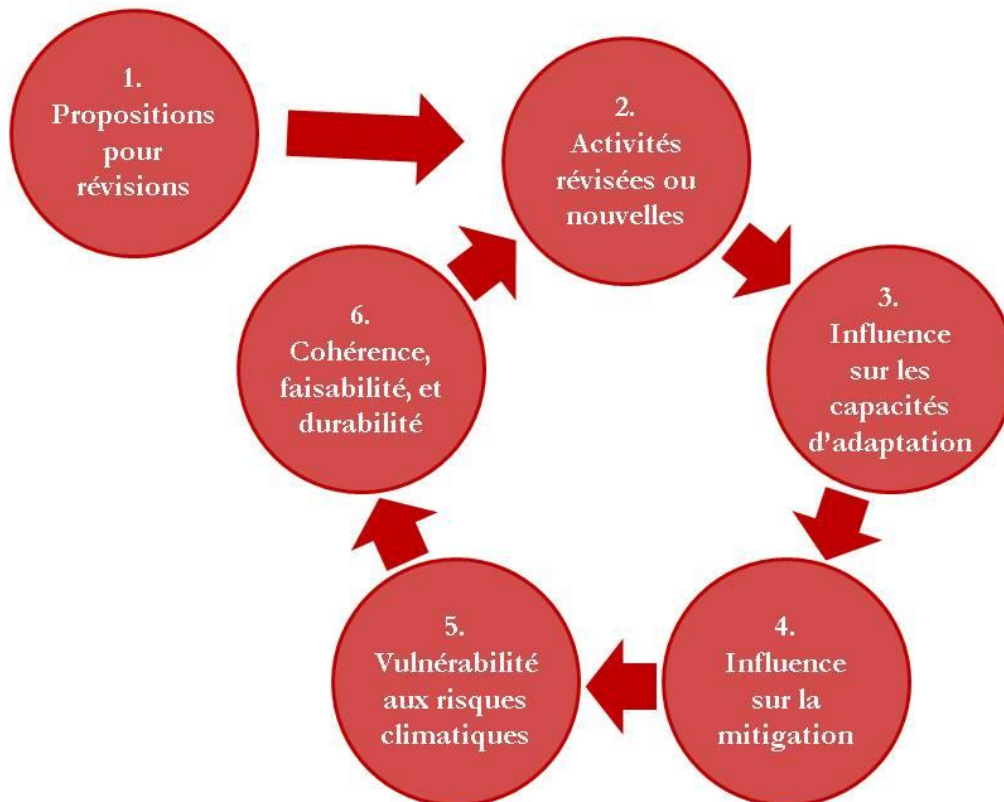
1.
Propositions pour révisions

2.
Activités révisées ou nouvelles

3.
Influence sur les capacités d'adaptation

4.
Influence sur la mitigation

5.
Vulnérabilité aux risques climatiques

6.
Cohérence, faisabilité, et durabilité